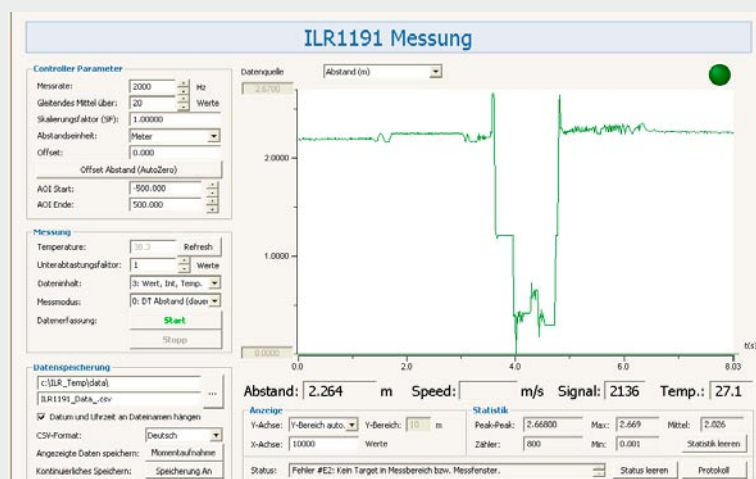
ILR1191 Messung

Controller Parameter
Messrate: 2000 Hz
Gleitendes Mittel über: 20 Werte
Skalierungsfaktor (SF): 1.00000
Abstandseinheit: Meter
Offset: 0.000
Offset Abstand (AutoZero)
AOI Start: -500.000
AOI Ende: 500.000

Messung
Temperature: 38.3 Refresh
Unterabtastungsfaktor: 1 Werte
Dateninhalt: 3: Wert, Int, Temp.
Messmodus: 0: DT Abstand (dauer
Datenerfassung: Start
Stopp

Datenspeicherung
c:\ILR_Temp\data\
ILR1191_Data_.csv ...
☑ Datum und Uhrzeit an Dateinamen hängen
CSV-Format: Deutsch
Angezeigte Daten speichern: Momentaufnahme
Kontinuierliches Speichern: Speicherung An

Datenquelle Abstand (m)
2.6700
2.0000
1.0000
0.0
0.0000
0.0 2.0 4.0 6.0 8.03
t(s)

Abstand: 2.264 m Speed: m/s Signal: 2136 Temp.: 27.1

Anzeige
Y-Achse: Y-Bereich auto. Y-Bereich: 10 m
X-Achse: 10000 Werte

Statistik
Peak-Peak: 2.66800 Max: 2.669 Mittel: 2.026
Zähler: 800 Min: 0.001 Statistik leeren

Status: Fehler #E2: Kein Target in Messbereich bzw. Messfenster. Status leeren Protokoll